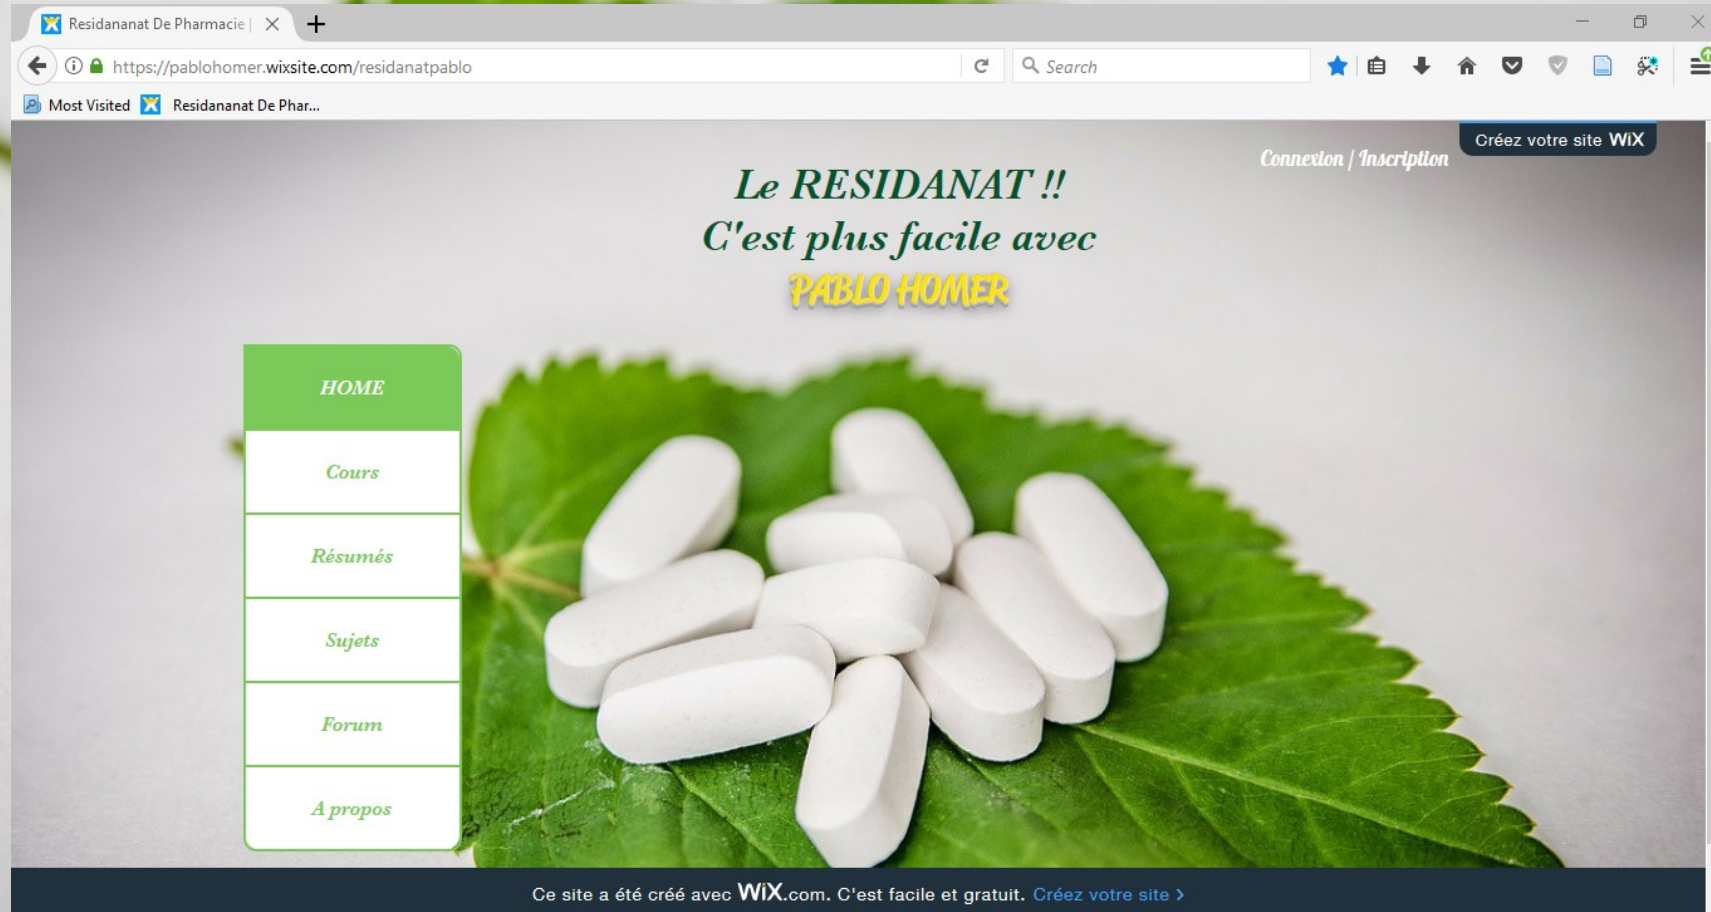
Residananat De Pharmacie |

https://pablohomer.wixsite.com/residanatpablo

Search

Most Visited Residananat De Phar...

Créez votre site WiX

Connexion / Inscription

Le RESIDANAT !!
C'est plus facile avec
PABLO HOMER

HOME

Cours

Résumés

Sujets

Forum

A propos

Ce site a été créé avec WiX.com. C'est facile et gratuit. Créez votre site ›